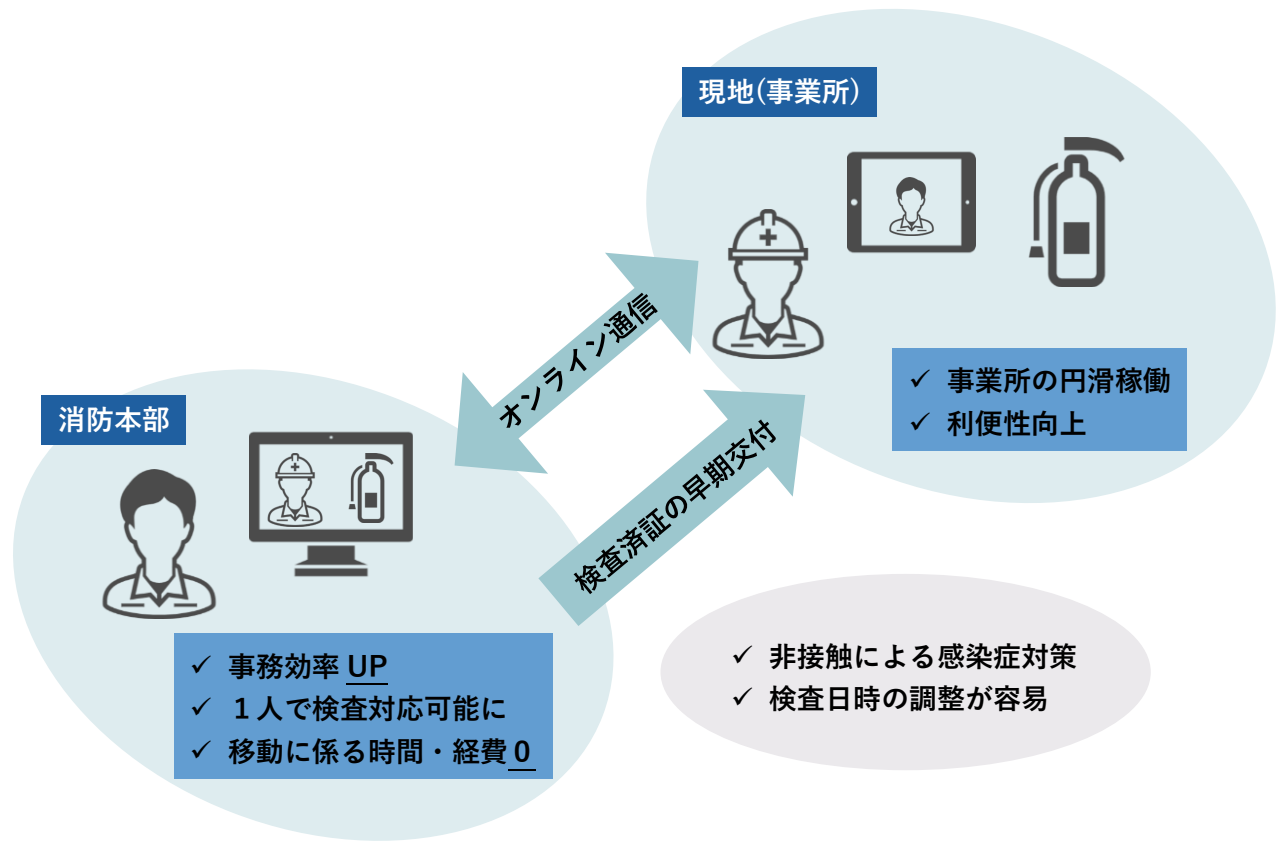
現地(事業所)

✓ 事業所の円滑稼働
✓ 利便性向上

オンライン通信

検査済証の早期交付

消防本部

✓ 事務効率 UP
✓ 1人で検査対応可能に
✓ 移動に係る時間・経費 0

✓ 非接触による感染症対策
✓ 検査日時の調整が容易